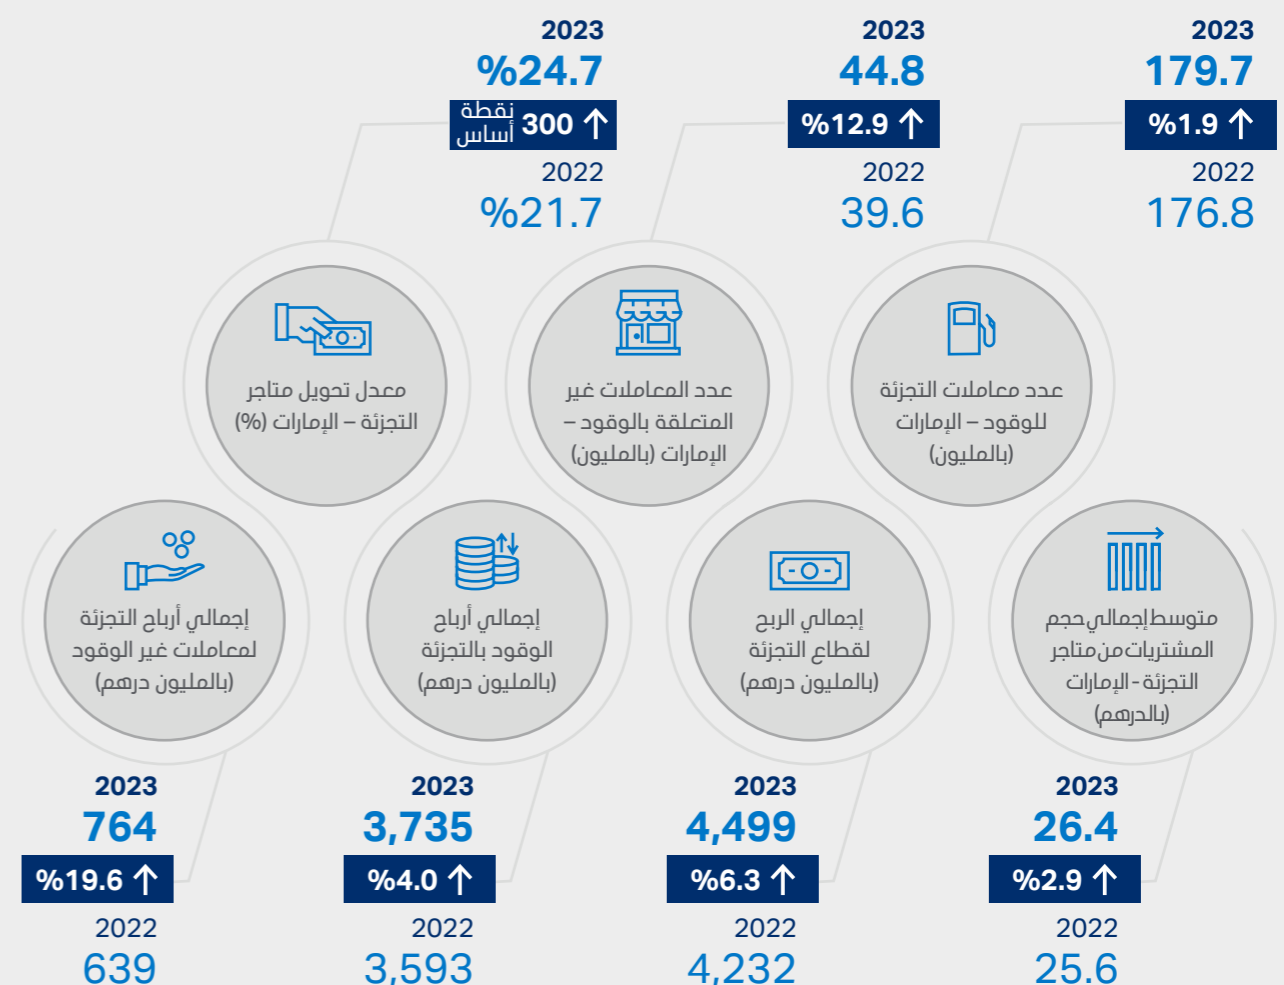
2023
179.7
%1.9 ↑
2022
176.8

عدد معاملات التجزئة للوقود – الإمارات (بالمليون)

2023
44.8
%12.9 ↑
2022
39.6

عدد المعاملات غير المتعلقة بالوقود – الإمارات (بالمليون)

2023
%24.7
300 نقطة أساس ↑
2022
%21.7

معدل تحويل متاجر التجزئة – الإمارات (%)

متوسط إجمالي حجم المشتريات من متاجر التجزئة - الإمارات (بالدرهم)

2023
26.4
%2.9 ↑
2022
25.6

إجمالي الربح لقطاع التجزئة (بالمليون درهم)

2023
4,499
%6.3 ↑
2022
4,232

إجمالي أرباح الوقود بالتجزئة (بالمليون درهم)

2023
3,735
%4.0 ↑
2022
3,593

إجمالي أرباح التجزئة لمعاملات غير الوقود (بالمليون درهم)

2023
764
%19.6 ↑
2022
639